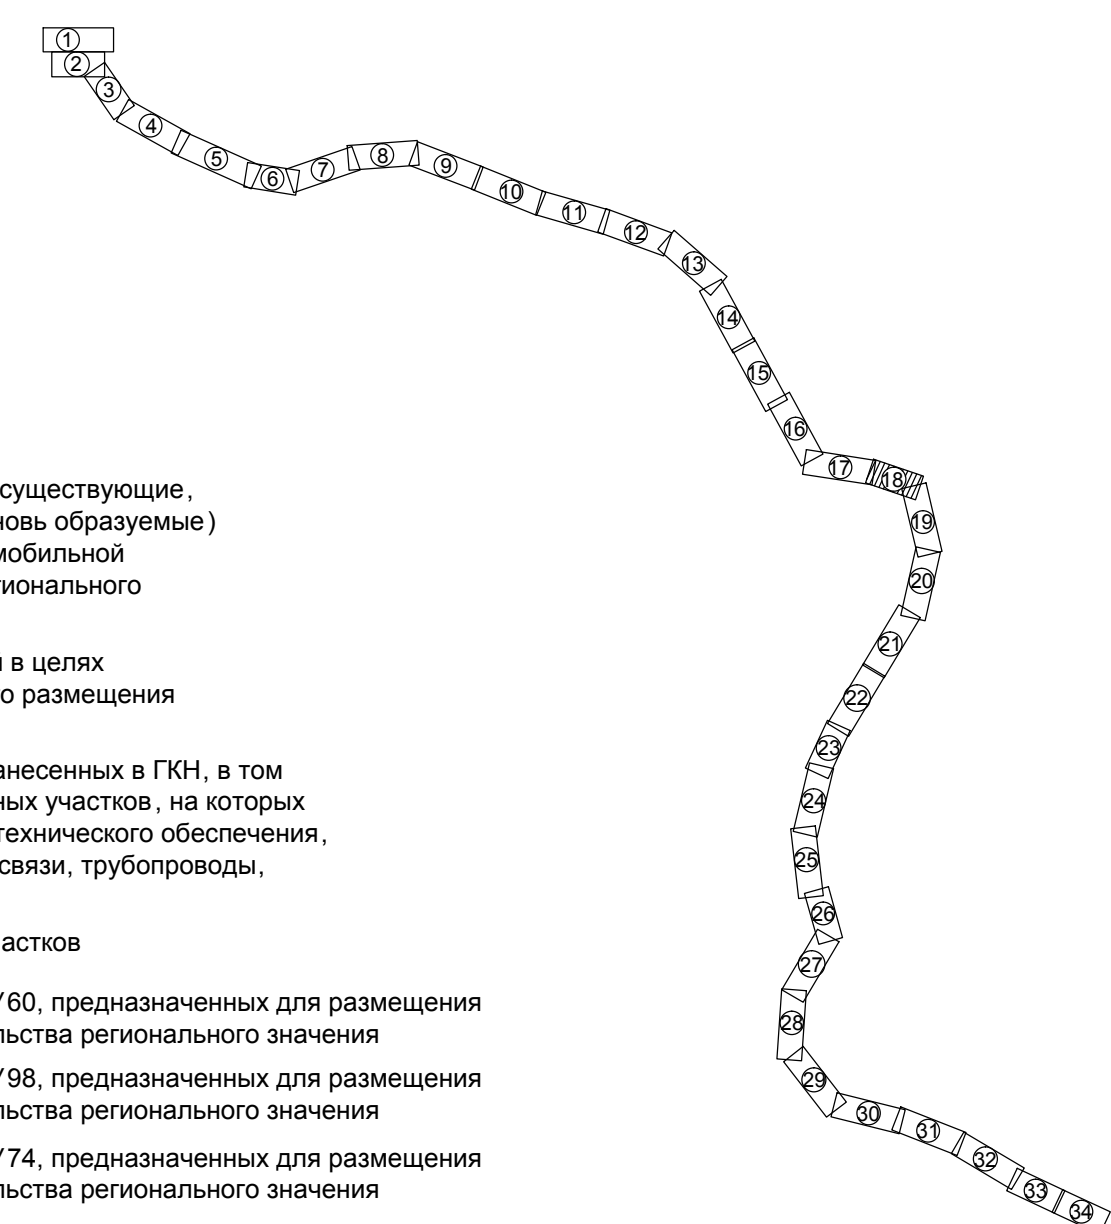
1
2
3
4
5
6
7
8
9
10
11
12
13
14
15
16
17
18
19
20
21
22
23
24
25
26
27
28
29
30
31
32
33
34

существующие,
новь образуемые)
мобильной
ионального

в целях
о размещения

анесенных в ГКН, в том
ных участков, на которых
технического обеспечения,
связи, трубопроводы,

астков

/60, предназначенных для размещения
льства регионального значения

/98, предназначенных для размещения
льства регионального значения

/74, предназначенных для размещения
льства регионального значения